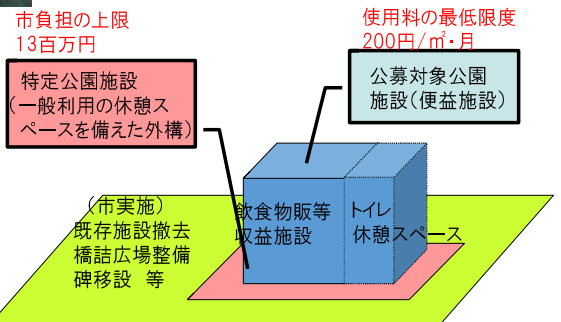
市負担の上限
13百万円

使用料の最低限度
200円/㎡・月

特定公園施設
(一般利用の休憩スペースを備えた外構)

公募対象公園施設(便益施設)

(市実施)
既存施設撤去
橋詰広場整備
碑移設　等

飲食物販等
収益施設

トイレ
休憩スペース